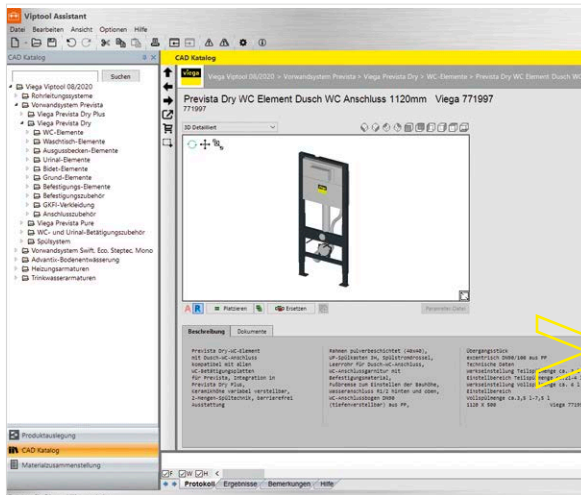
Viptool Assistant

Datei Bearbeiten Ansicht Optionen Hilfe

CAD Katalog

Suchen

Viega Viptool 08/2020
Rohrleitungssysteme
Vorwandsystem Prevista
Viega Prevista Dry Plus
Viega Prevista Dry
WC-Elemente
Waschtisch-Elemente
Ausgussbecken-Elemente
Urinal-Elemente
Bidet-Elemente
Grund-Elemente
Befestigungs-Elemente
Befestigungszubehör
GKFI-Verkleidung
Anschlusszubehör
Viega Prevista Pure
WC- und Urinal-Betätigungszubehör
Spülsystem
Vorwandsystem Swift, Eco, Steptec, Mono
Advantix-Bodenentwässerung
Heizungsarmaturen
Trinkwasserarmaturen

Produktauslegung
CAD Katalog
Materialzusammenstellung

CAD Katalog

Viega Viptool 08/2020 > Vorwandsystem Prevista > Viega Prevista Dry > WC-Elemente > Prevista Dry WC Element Dusch WC

viega

Prevista Dry WC Element Dusch WC Anschluss 1120mm Viega 771997

771997

3D Detailliert

Platzieren Ersetzen Parameter-Dialog

Beschreibung Dokumente

Prevista Dry-WC-Element
mit Dusch-WC-Anschluss
kompatibel mit allen
WC-Betätigungsplatten
für Prevista, Integration in
Prevista Dry Plus,
Keramikhöhe variabel verstellbar,
2-Mengen-Spültechnik, barrierefrei
Ausstattung

Rahmen pulverbeschichtet (40x40),
UP-Spülkasten 3H, Spülstromdrossel,
Leerrohr für Dusch-WC-Anschluss,
WC-Anschlussgarnitur mit
Befestigungsmaterial,
Fußbreite zum Einstellen der Bauhöhe,
Wasseranschluss R1/2 hinten und oben,
WC-Anschlussbogen DN90
(Tiefenversteller) aus PP,

Übergangsstück
exzentrisch DN90/100 aus PP
Technische Daten
Voreinstellung Teilspülmenge ca. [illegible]
Einstellbereich Teilspülmenge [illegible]
Voreinstellung Vollspülmenge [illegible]
Einstellbereich
Vollspülmenge ca.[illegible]
1120 X 500 Viega 771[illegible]

Protokoll Ergebnisse Bemerkungen Hilfe